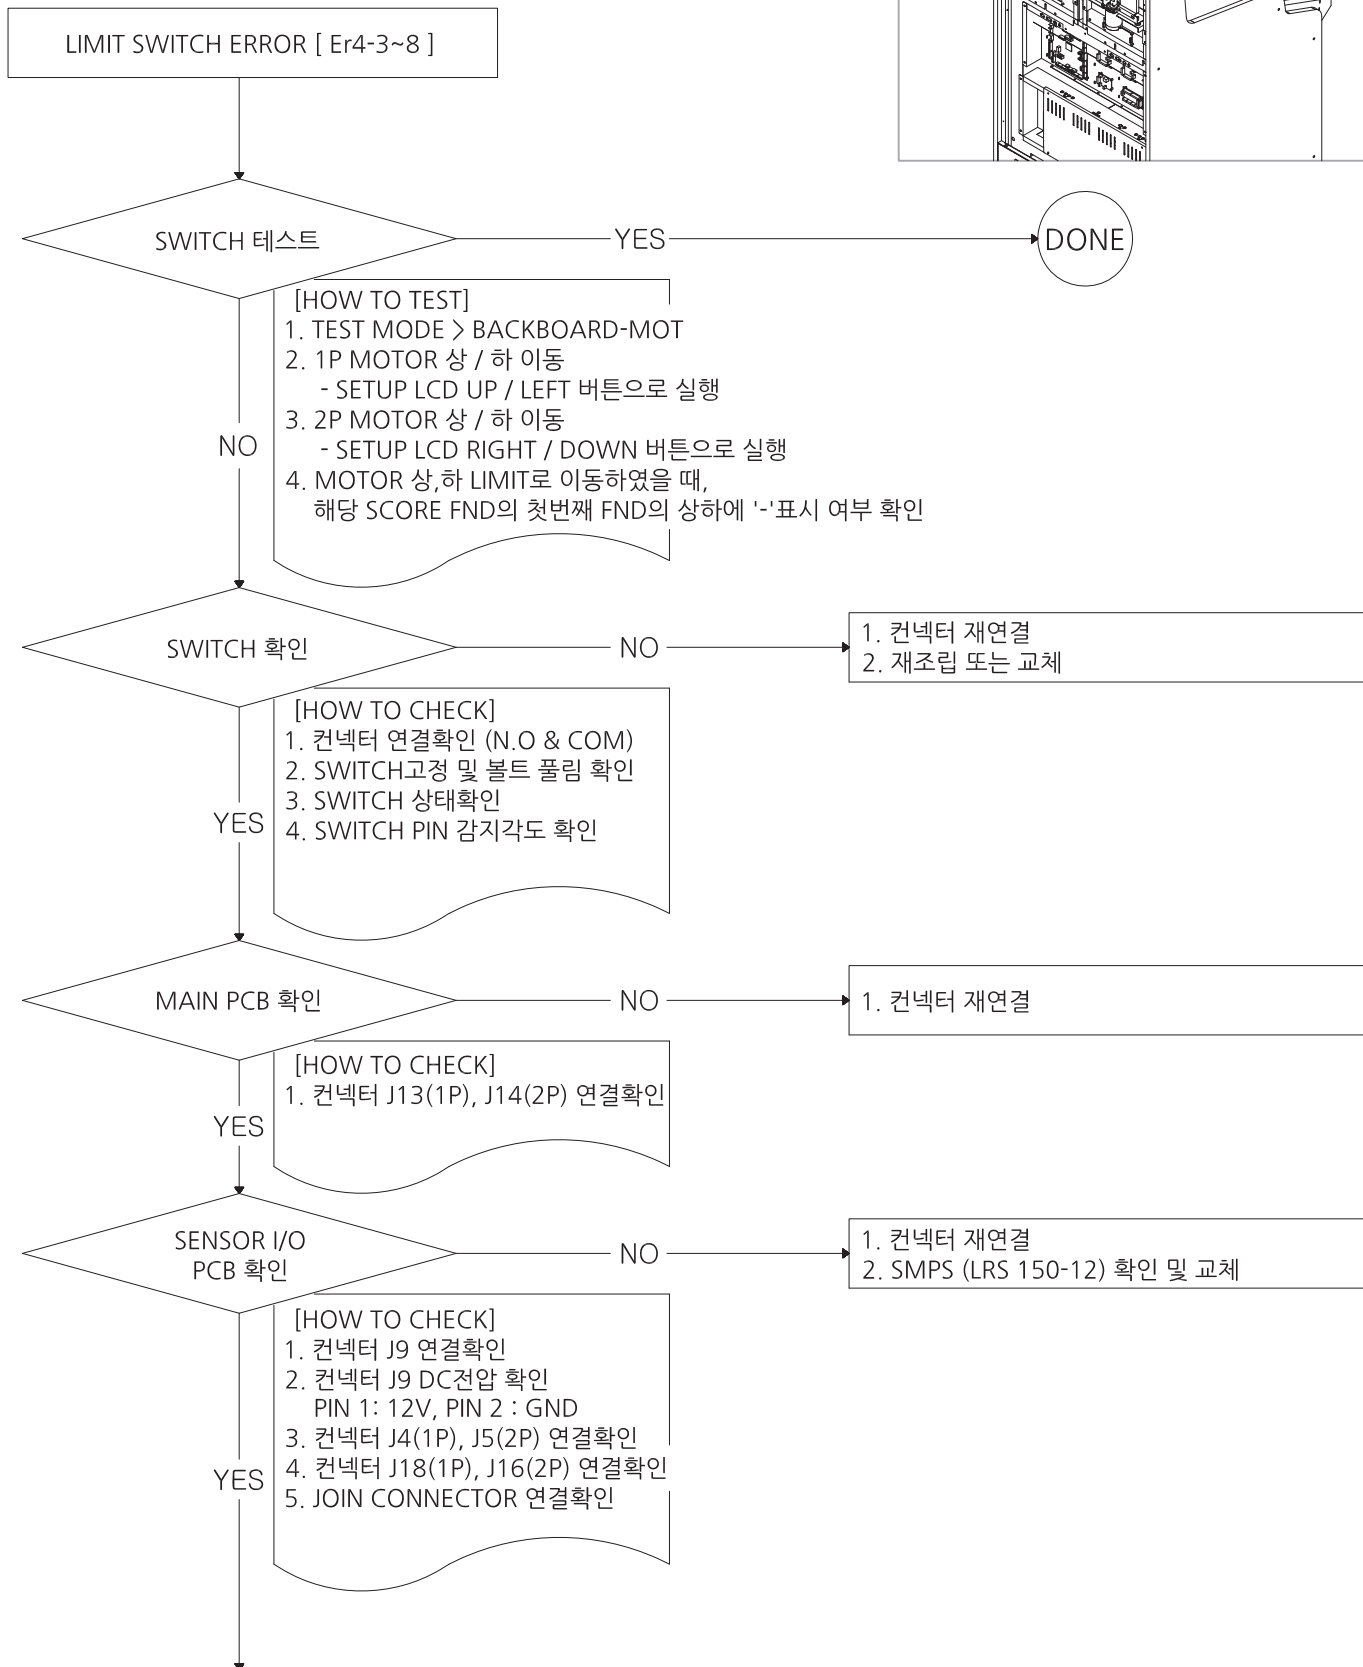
LIMIT SWITCH ERROR [ Er4-3~8 ]

SWITCH 테스트

YES

DONE

NO

[HOW TO TEST]
1. TEST MODE > BACKBOARD-MOT
2. 1P MOTOR 상 / 하 이동
- SETUP LCD UP / LEFT 버튼으로 실행
3. 2P MOTOR 상 / 하 이동
- SETUP LCD RIGHT / DOWN 버튼으로 실행
4. MOTOR 상,하 LIMIT로 이동하였을 때,
해당 SCORE FND의 첫번째 FND의 상하에 '-'표시 여부 확인

SWITCH 확인

NO

1. 컨넥터 재연결
2. 재조립 또는 교체

YES

[HOW TO CHECK]
1. 컨넥터 연결확인 (N.O & COM)
2. SWITCH고정 및 볼트 풀림 확인
3. SWITCH 상태확인
4. SWITCH PIN 감지각도 확인

MAIN PCB 확인

NO

1. 컨넥터 재연결

YES

[HOW TO CHECK]
1. 컨넥터 J13(1P), J14(2P) 연결확인

SENSOR I/O PCB 확인

NO

1. 컨넥터 재연결
2. SMPS (LRS 150-12) 확인 및 교체

YES

[HOW TO CHECK]
1. 컨넥터 J9 연결확인
2. 컨넥터 J9 DC전압 확인
PIN 1 : 12V, PIN 2 : GND
3. 컨넥터 J4(1P), J5(2P) 연결확인
4. 컨넥터 J18(1P), J16(2P) 연결확인
5. JOIN CONNECTOR 연결확인